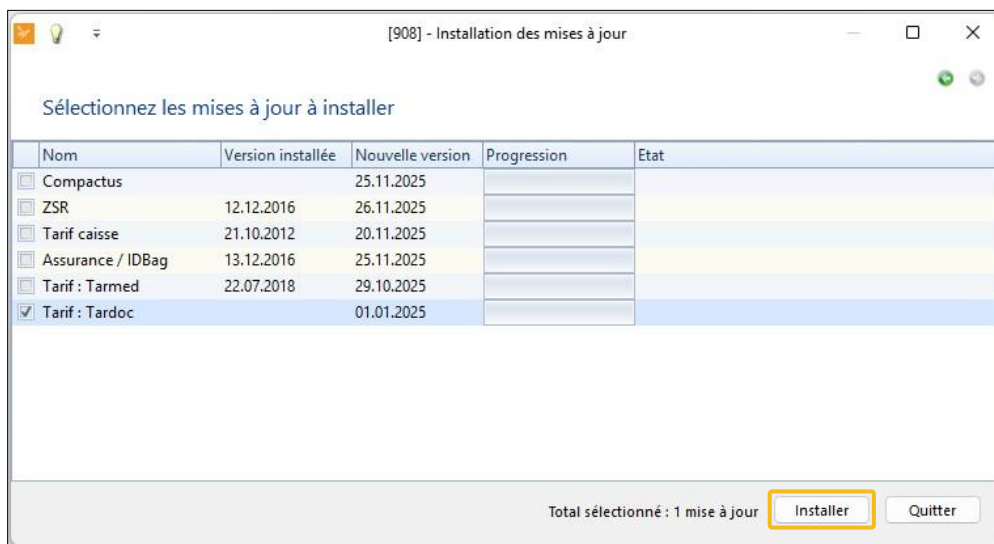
[908] - Installation des mises à jour

Sélectionnez les mises à jour à installer

| Nom | Version installée | Nouvelle version | Progression | Etat |
|---|---|---|---|---|
| Compactus | | 25.11.2025 | | |
| ZSR | 12.12.2016 | 26.11.2025 | | |
| Tarif caisse | 21.10.2012 | 20.11.2025 | | |
| Assurance / IDBag | 13.12.2016 | 25.11.2025 | | |
| Tarif : Tarmed | 22.07.2018 | 29.10.2025 | | |
| Tarif : Tardoc | | 01.01.2025 | | |

Total sélectionné : 1 mise à jour

Installer

Quitter